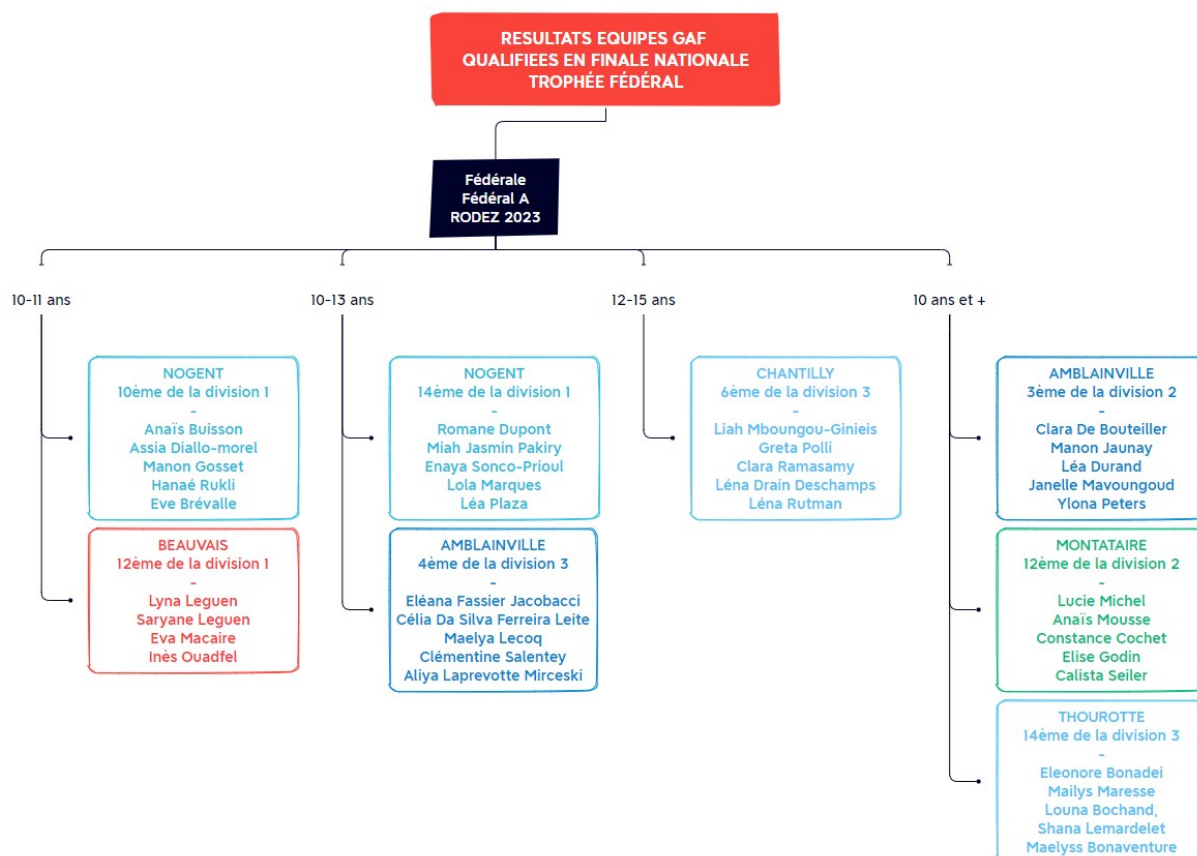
RESULTATS EQUIPES GAF
QUALIFIEES EN FINALE NATIONALE
TROPHÉE FÉDÉRAL

Fédérale
Fédéral A
RODEZ 2023

10-11 ans

NOGENT
10ème de la division 1
-
Anaïs Buisson
Assia Diallo-morel
Manon Gosset
Hanaé Rukli
Eve Brévalle

BEAUVAIS
12ème de la division 1
-
Lyna Leguen
Saryane Leguen
Eva Macaire
Inès Ouadfel

10-13 ans

NOGENT
14ème de la division 1
-
Romane Dupont
Miah Jasmin Pakiry
Enaya Sonco-Prioul
Lola Marques
Léa Plaza

AMBLAINVILLE
4ème de la division 3
-
Eléana Fassier Jacobacci
Célia Da Silva Ferreira Leite
Maelya Lecoq
Clémentine Salentey
Aliya Laprevotte Mirceski

12-15 ans

CHANTILLY
6ème de la division 3
-
Liah Mboungou-Ginieis
Greta Polli
Clara Ramasamy
Léna Drain Deschamps
Léna Rutman

10 ans et +

AMBLAINVILLE
3ème de la division 2
-
Clara De Bouteiller
Manon Jaunay
Léa Durand
Janelle Mavoungoud
Ylona Peters

MONTATAIRE
12ème de la division 2
-
Lucie Michel
Anaïs Mousse
Constance Cochet
Elise Godin
Calista Seiler

THOUROTTE
14ème de la division 3
-
Eleonore Bonadei
Mailys Maresse
Louna Bochand,
Shana Lemardelet
Maelyss Bonaventure